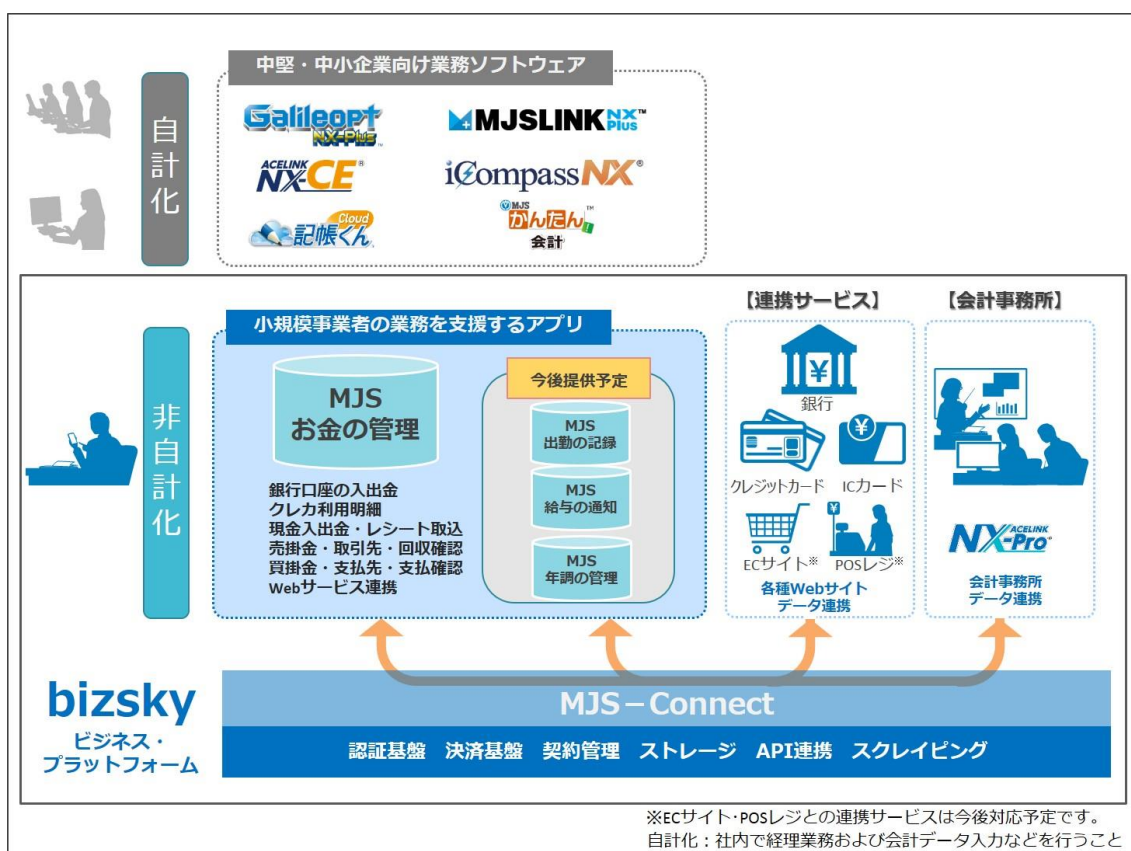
自計化

中堅・中小企業向け業務ソフトウェア

Galileopt NX-Plus

MJSLINK NX Plus

ACELINK NX-CE

iCompass NX

Cloud 記帳くん

MJS かんたん! 会計

非自計化

小規模事業者の業務を支援するアプリ

MJS お金の管理

銀行口座の入出金
クレカ利用明細
現金入出金・レシート取込
売掛金・取引先・回収確認
買掛金・支払先・支払確認
Webサービス連携

今後提供予定

MJS 出勤の記録

MJS 給与の通知

MJS 年調の管理

【連携サービス】

銀行

クレジットカード

ICカード

ECサイト※

POSレジ※

各種Webサイト データ連携

【会計事務所】

ACELINK NX-Pro

会計事務所 データ連携

bizsky

ビジネス・プラットフォーム

MJS－Connect

認証基盤 決済基盤 契約管理 ストレージ API連携 スクレイピング

※ECサイト･POSレジとの連携サービスは今後対応予定です。
自計化：社内で経理業務および会計データ入力などを行うこと